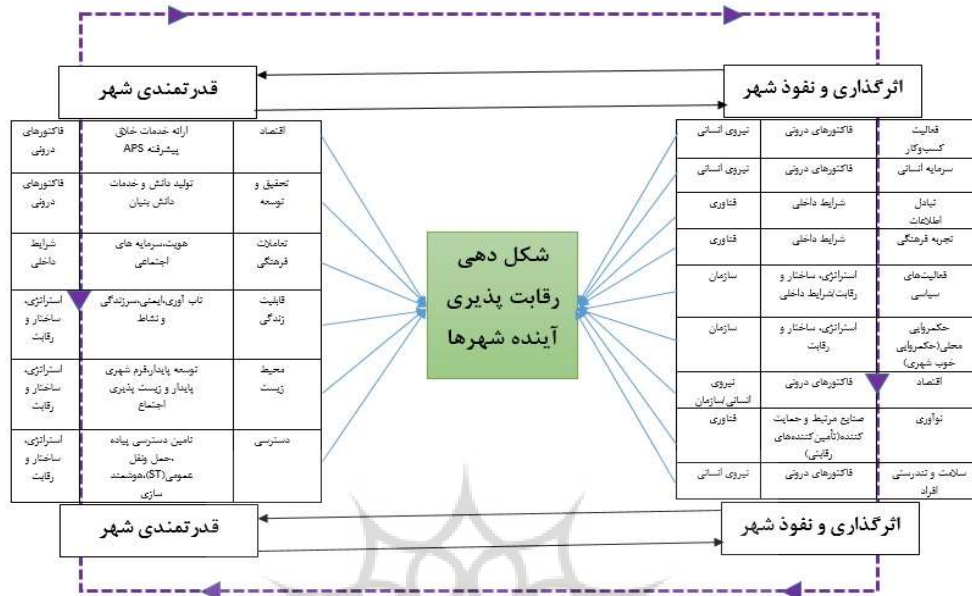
قدرتمندی شهر

اثرگذاری و نفوذ شهر

| اقتصاد | ارائه خدمات خلاق پیشرفته APS | فاکتورهای درونی |
|---|---|---|
| تحقیق و توسعه | تولید دانش و خدمات دانش بنیان | فاکتورهای درونی |
| تعاملات فرهنگی | هویت،سرمایه های اجتماعی | شرایط داخلی |
| قابلیت زندگی | تاب آوری،ایمنی،سرزندگی و نشاط | استراتژی، ساختار و رقابت |
| محیط زیست | توسعه پایدار،فرم شهری پایدار و زیست پذیری اجتماع | استراتژی، ساختار و رقابت |
| دسترسی | تامین دسترسی پیاده ،حمل ونقل عمومی(ST)،هوشمند سازی | استراتژی، ساختار و رقابت |

شکل دهی رقابت پذیری آینده شهرها

| فعالیت کسب‌وکار | فاکتورهای درونی | نیروی انسانی |
|---|---|---|
| سرمایه انسانی | فاکتورهای درونی | نیروی انسانی |
| تبادل اطلاعات | شرایط داخلی | فناوری |
| تجربه فرهنگی | شرایط داخلی | فناوری |
| فعالیت‌های سیاسی | استراتژی، ساختار و رقابت/شرایط داخلی | سازمان |
| حکمروایی محلی(حکمروایی خوب شهری) | استراتژی، ساختار و رقابت | سازمان |
| اقتصاد | فاکتورهای درونی | نیروی انسانی،سازمان |
| نوآوری | صنایع مرتبط و حمایت کننده(تأمین‌کننده‌های رقابتی) | فناوری |
| سلامت و تندرستی افراد | فاکتورهای درونی | نیروی انسانی |

قدرتمندی شهر

اثرگذاری و نفوذ شهر